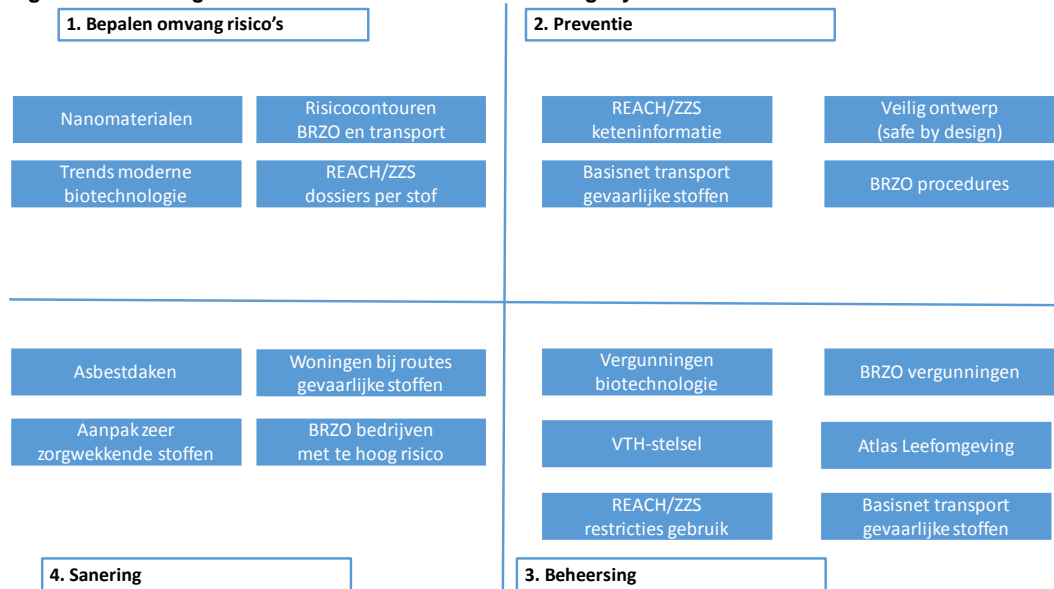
1. Bepalen omvang risico's

Nanomaterialen

Risicocontouren BRZO en transport

Trends moderne biotechnologie

REACH/ZZS dossiers per stof

2. Preventie

REACH/ZZS keteninformatie

Veilig ontwerp (safe by design)

Basisnet transport gevaarlijke stoffen

BRZO procedures

Asbestdaken

Woningen bij routes gevaarlijke stoffen

Aanpak zeer zorgwekkende stoffen

BRZO bedrijven met te hoog risico

4. Sanering

Vergunningen biotechnologie

BRZO vergunningen

VTH-stelsel

Atlas Leefomgeving

REACH/ZZS restricties gebruik

Basisnet transport gevaarlijke stoffen

3. Beheersing